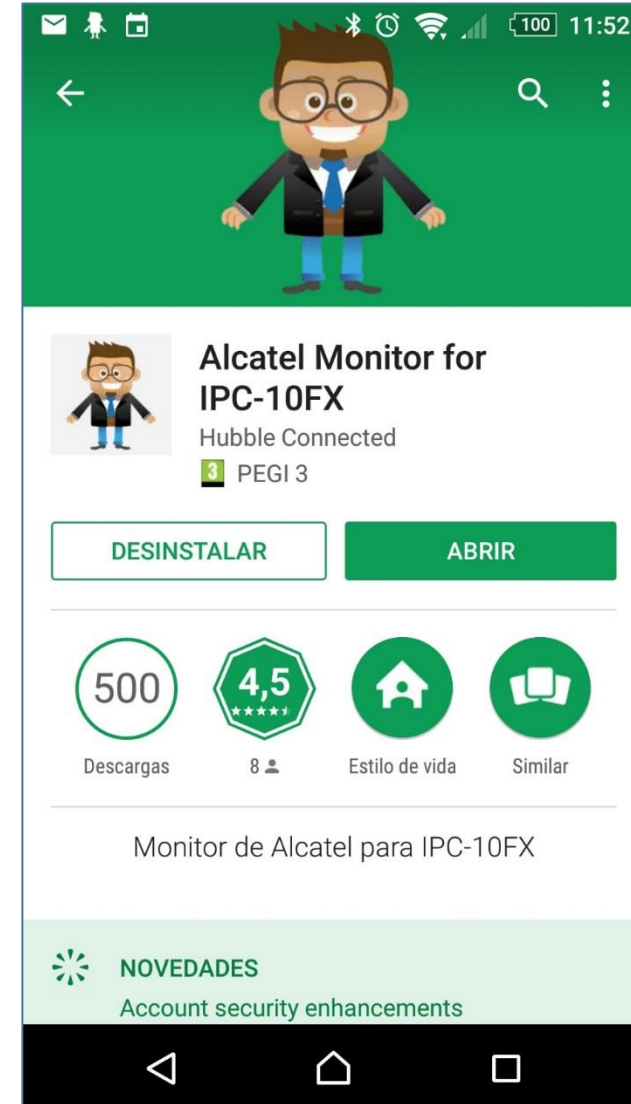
100 11:52

Alcatel Monitor for IPC-10FX
Hubble Connected
3 PEGI 3

DESINSTALAR
ABRIR

500
Descargas

4,5
8

Estilo de vida

Similar

Monitor de Alcatel para IPC-10FX

NOVEDADES
Account security enhancements